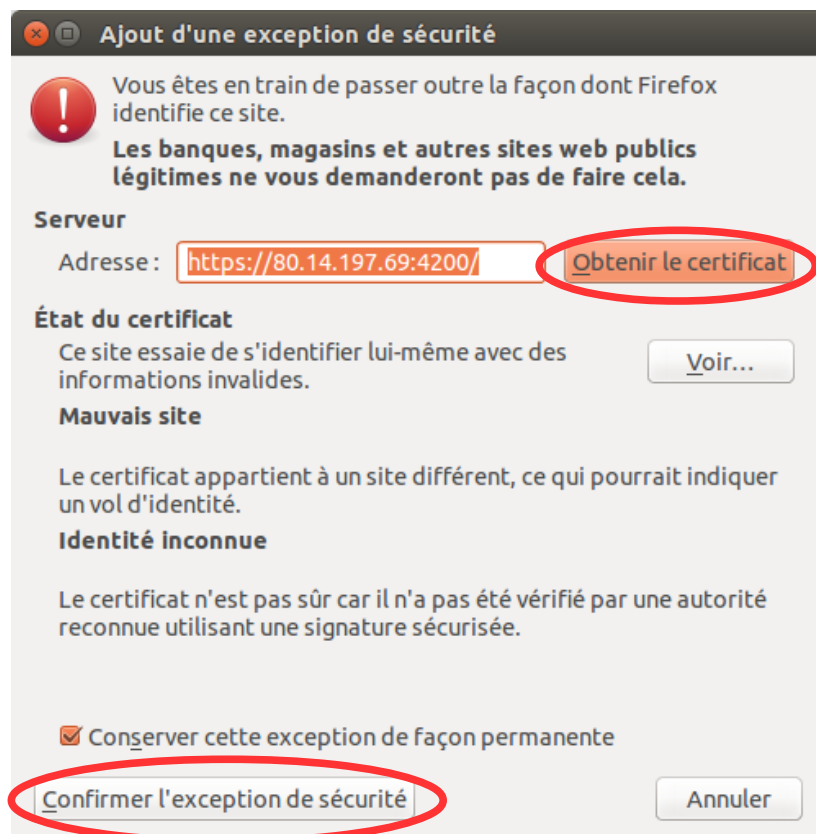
Ajout d'une exception de sécurité

Vous êtes en train de passer outre la façon dont Firefox identifie ce site.

**Les banques, magasins et autres sites web publics légitimes ne vous demanderont pas de faire cela.**

Serveur

Adresse : https://80.14.197.69:4200/

Obtenir le certificat

État du certificat

Ce site essaie de s'identifier lui-même avec des informations invalides.

Voir...

Mauvais site

Le certificat appartient à un site différent, ce qui pourrait indiquer un vol d'identité.

Identité inconnue

Le certificat n'est pas sûr car il n'a pas été vérifié par une autorité reconnue utilisant une signature sécurisée.

Conserver cette exception de façon permanente

Confirmer l'exception de sécurité

Annuler